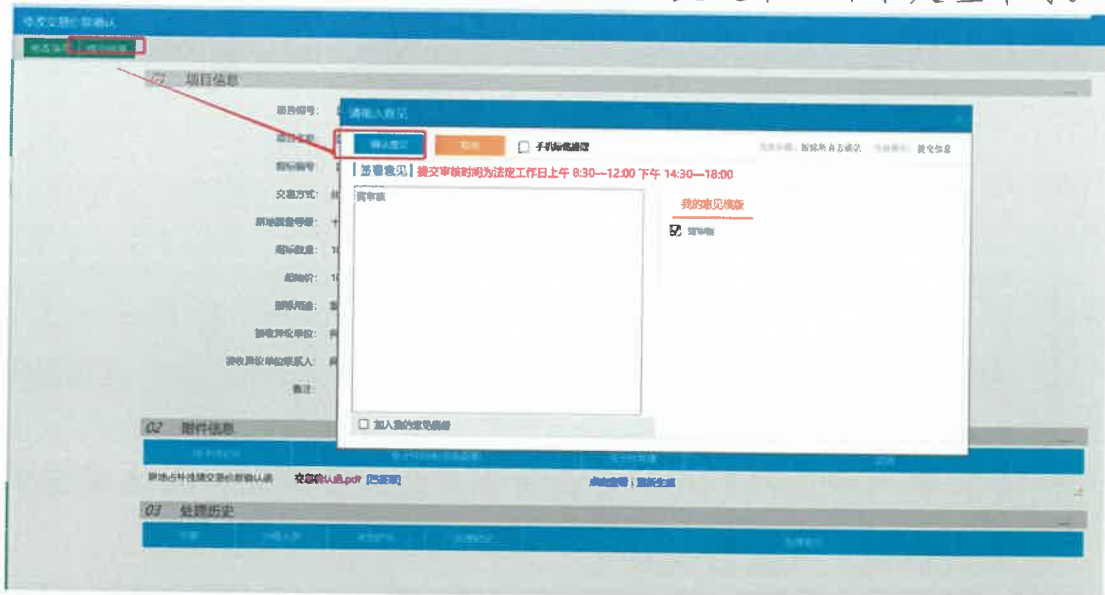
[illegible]

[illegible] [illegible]

01 项目信息

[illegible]：

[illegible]：

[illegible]：

交易方式：

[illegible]：

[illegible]：

起始价：

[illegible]：

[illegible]：

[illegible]：

备注：

请输入意见

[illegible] 取消 手机短信通知 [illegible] 提交信息

签署意见 提交审核时间为法定工作日上午 8:30—12:00 下午 14:30—18:00

同意

我的意见模版

同意

加入我的意见模版

02 附件信息

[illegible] 交易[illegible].pdf [已签章] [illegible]

03 处理历史